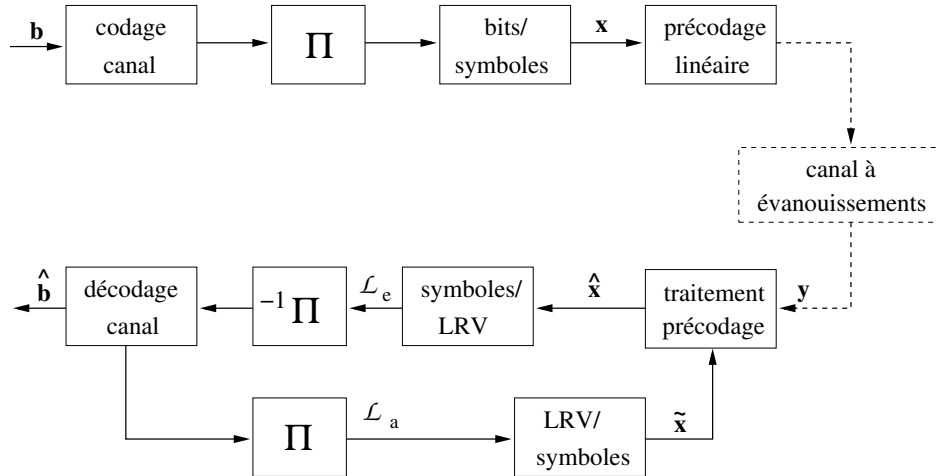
$\mathbf{b}$

codage canal

$\Pi$

bits/ symboles

$\mathbf{x}$

précodage linéaire

canal à évanouissements

$\mathbf{y}$

traitement précodage

$\hat{\mathbf{x}}$

symboles/ LRV

$\mathcal{L}_e$

$^{-1}\Pi$

décodage canal

$\hat{\mathbf{b}}$

$\Pi$

$\mathcal{L}_a$

LRV/ symboles

$\tilde{\mathbf{x}}$